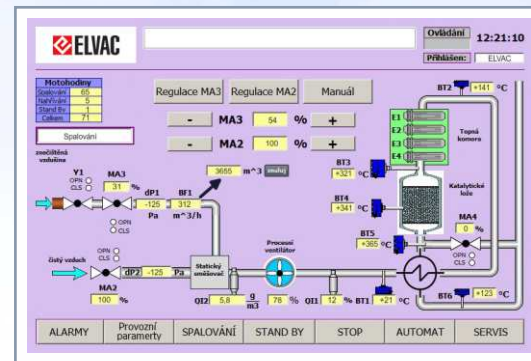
ELVAC

Ovládání 12:21:10

Přihlášen: ELVAC

| Motohodiny | |
|---|---|
| Spalování | 65 |
| Nahřívání | 5 |
| Stand By | 1 |
| Celkem | 71 |

Spalování

znečištěná vzdušina

Regulace MA3 Regulace MA2 Manuál

- MA3 54 % +

- MA2 100 % +

3655 m^3 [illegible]

Y1 OPN CLS

MA3 31 %

dP1 -125 Pa

BF1 312 m^3/h

OPN CLS

čistý vzduch

OPN CLS

dP2 -125 Pa

Statický směšovač

Procesní ventilátor

MA2 100 %

OI2 5,8 $\frac{g}{m3}$ 76 % OI1 12 % BT1 +21 °C

BT2 +141 °C

E1 E2 E3 E4

Topná komora

BT3 +321 °C

BT4 +341 °C

Katalytické lože

BT5 +365 °C

MA4 0 %

OPN CLS

BT6 +123 °C

ALARMY | Provozní paramerty | SPALOVÁNÍ | STAND BY | STOP | AUTOMAT | SERVIS